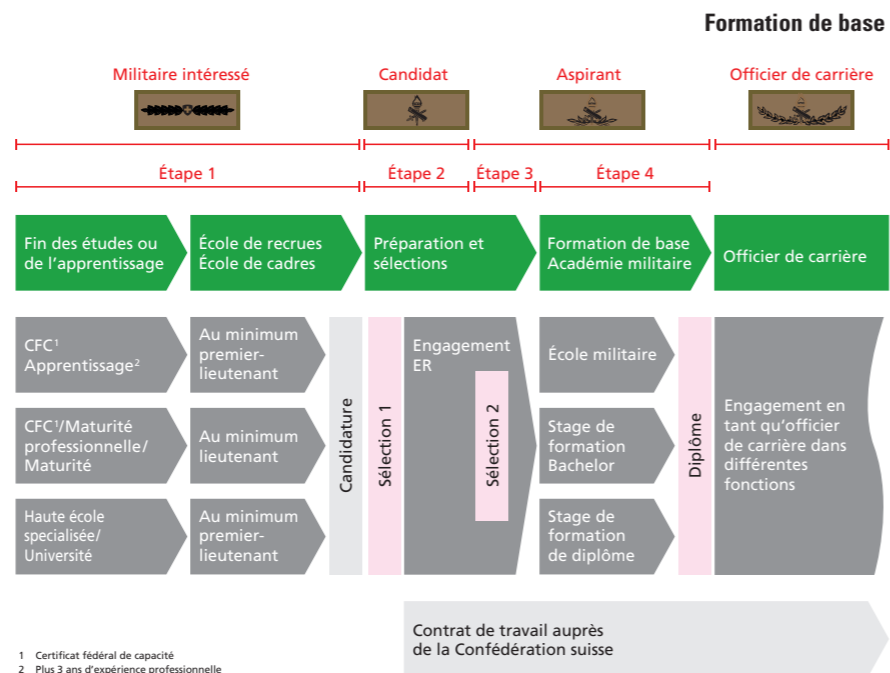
Formation de base

Militaire intéressé

Candidat

Aspirant

Officier de carrière

Étape 1

Étape 2

Étape 3

Étape 4

Fin des études ou de l'apprentissage

École de recrues École de cadres

Préparation et sélections

Formation de base Académie militaire

Officier de carrière

CFC$^1$ Apprentissage$^2$

Au minimum premier-lieutenant

CFC$^1$/Maturité professionnelle/ Maturité

Au minimum lieutenant

Haute école specialisée/ Université

Au minimum premier-lieutenant

Candidature

Sélection 1

Engagement ER

Sélection 2

École militaire

Stage de formation Bachelor

Stage de formation de diplôme

Diplôme

Engagement en tant qu'officier de carrière dans différentes fonctions

Contrat de travail auprès de la Confédération suisse

1 Certificat fédéral de capacité
2 Plus 3 ans d'expérience professionnelle